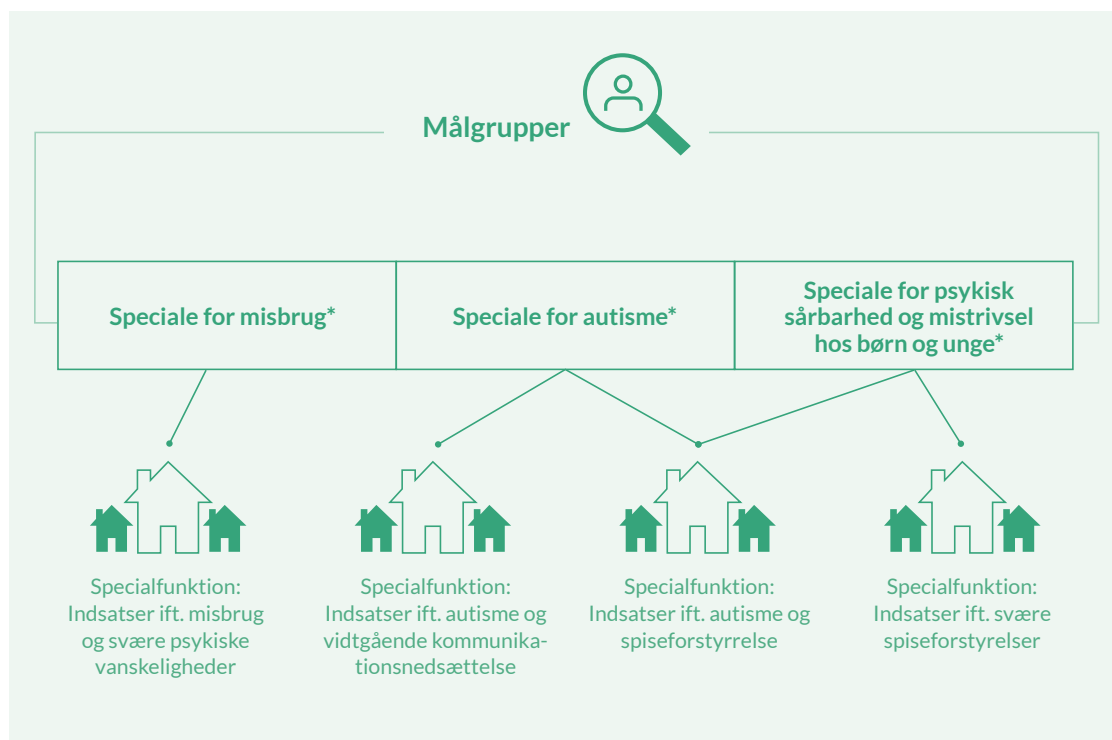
Målgrupper

Speciale for misbrug*

Speciale for autisme*

Speciale for psykisk sårbarhed og mistrivsel hos børn og unge*

Specialfunktion: Indsatser ift. misbrug og svære psykiske vanskeligheder

Specialfunktion: Indsatser ift. autisme og vidtgående kommunikationsnedsættelse

Specialfunktion: Indsatser ift. autisme og spiseforstyrrelse

Specialfunktion: Indsatser ift. svære spiseforstyrelser